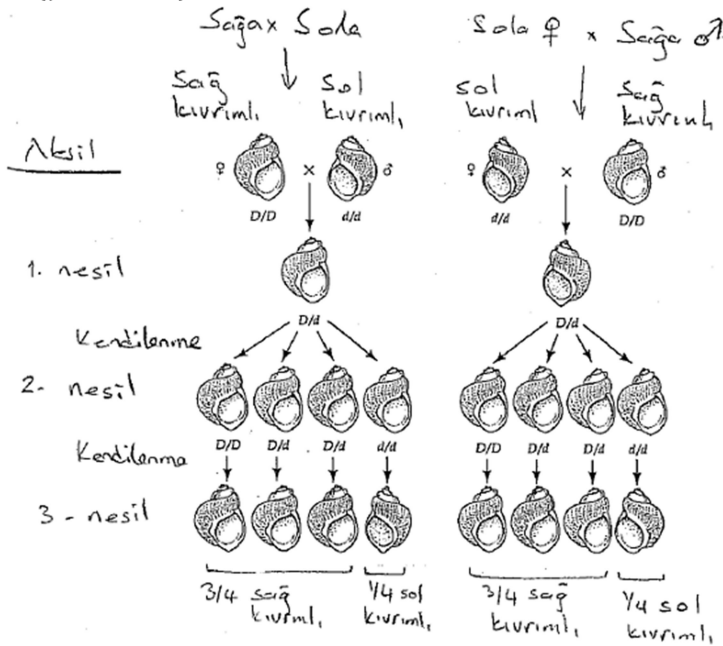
Sağa x Sola

Sola ♀ x Sağa ♂

Sağ kıvrımlı

Sol kıvrımlı

Sol kıvrımlı

Sağ kıvrımlı

Atasal

♀ × ♂

D/D d/d

♀ × ♂

d/d D/D

1. nesil

D/d

D/d

Kendilenme

2. nesil

Kendilenme

D/D D/d D/d d/d

D/D D/d D/d d/d

3 - nesil

3/4 sağ kıvrımlı

1/4 sol kıvrımlı

3/4 sağ kıvrımlı

1/4 sol kıvrımlı